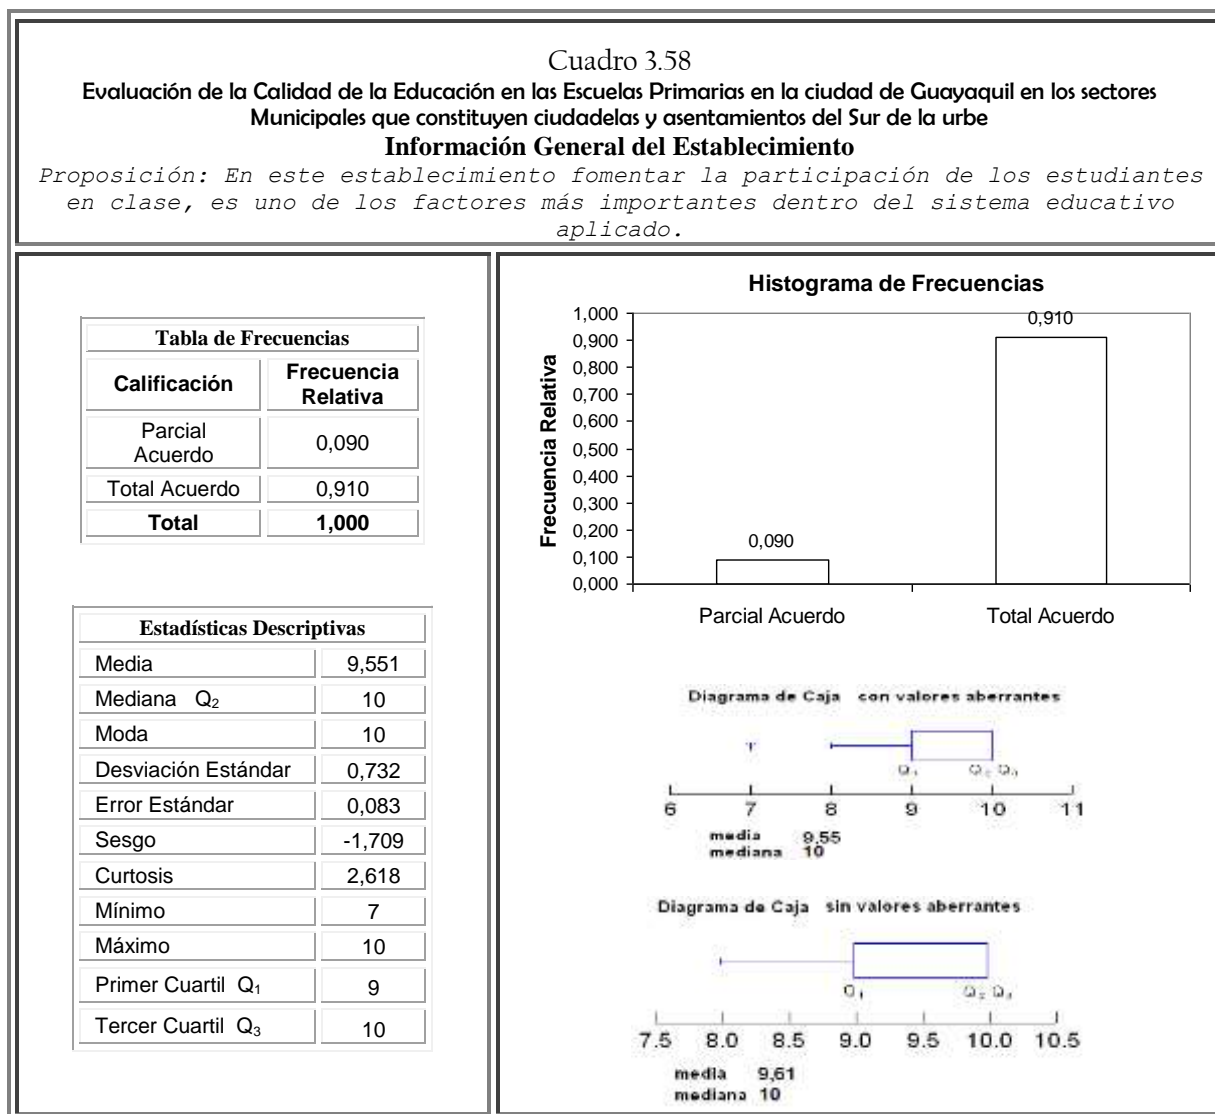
Cuadro 3.58
Evaluación de la Calidad de la Educación en las Escuelas Primarias en la ciudad de Guayaquil en los sectores Municipales que constituyen ciudadelas y asentamientos del Sur de la urbe
Información General del Establecimiento
Proposición: En este establecimiento fomentar la participación de los estudiantes en clase, es uno de los factores más importantes dentro del sistema educativo aplicado.

| Tabla de Frecuencias | |
|---|---|
| Calificación | Frecuencia Relativa |
| Parcial Acuerdo | 0,090 |
| Total Acuerdo | 0,910 |
| Total | 1,000 |

| Estadísticas Descriptivas | |
|---|---|
| Media | 9,551 |
| Mediana $Q_2$ | 10 |
| Moda | 10 |
| Desviación Estándar | 0,732 |
| Error Estándar | 0,083 |
| Sesgo | -1,709 |
| Curtosis | 2,618 |
| Mínimo | 7 |
| Máximo | 10 |
| Primer Cuartil $Q_1$ | 9 |
| Tercer Cuartil $Q_3$ | 10 |

Histograma de Frecuencias
Frecuencia Relativa
1,000
0,900
0,800
0,700
0,600
0,500
0,400
0,300
0,200
0,100
0,000
0,090
0,910
Parcial Acuerdo
Total Acuerdo

Diagrama de Caja con valores aberrantes
$Q_1$ $Q_2$ $Q_3$
6 7 8 9 10 11
media 9,55
mediana 10

Diagrama de Caja sin valores aberrantes
$Q_1$ $Q_2$ $Q_3$
7.5 8.0 8.5 9.0 9.5 10.0 10.5
media 9,61
mediana 10